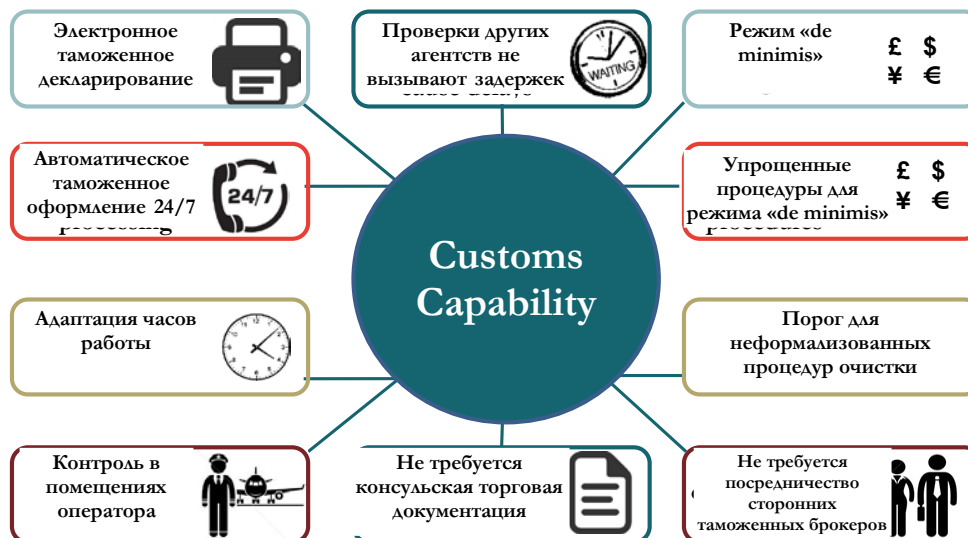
Электронное таможенное декларирование

Проверки других агентств не вызывают задержек

WAITING

Режим «de minimis»

£ $
¥ €

Автоматическое таможенное оформление 24/7

24/7

Упрощенные процедуры для режима «de minimis»

£ $
¥ €

Customs Capability

Адаптация часов работы

Порог для неформализованных процедур очистки

Контроль в помещениях оператора

Не требуется консульская торговая документация

Не требуется посредничество сторонних таможенных брокеров